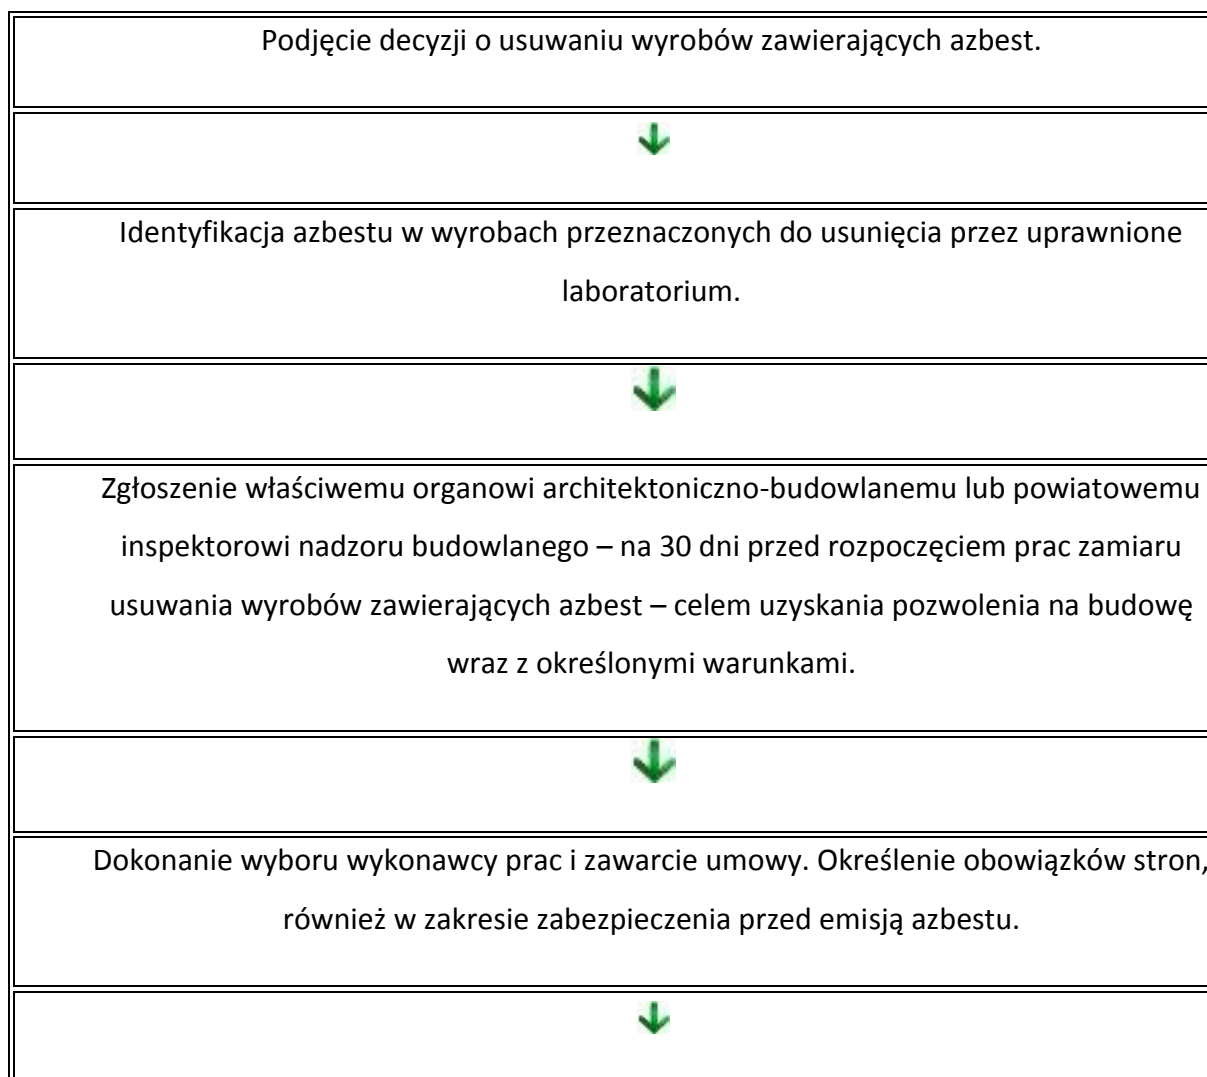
Podjęcie decyzji o usuwaniu wyrobów zawierających azbest.

Identyfikacja azbestu w wyrobach przeznaczonych do usunięcia przez uprawnione laboratorium.

Zgłoszenie właściwemu organowi architektoniczno-budowlanemu lub powiatowemu inspektorowi nadzoru budowlanego – na 30 dni przed rozpoczęciem prac zamiaru usuwania wyrobów zawierających azbest – celem uzyskania pozwolenia na budowę wraz z określonymi warunkami.

Dokonanie wyboru wykonawcy prac i zawarcie umowy. Określenie obowiązków stron, również w zakresie zabezpieczenia przed emisją azbestu.